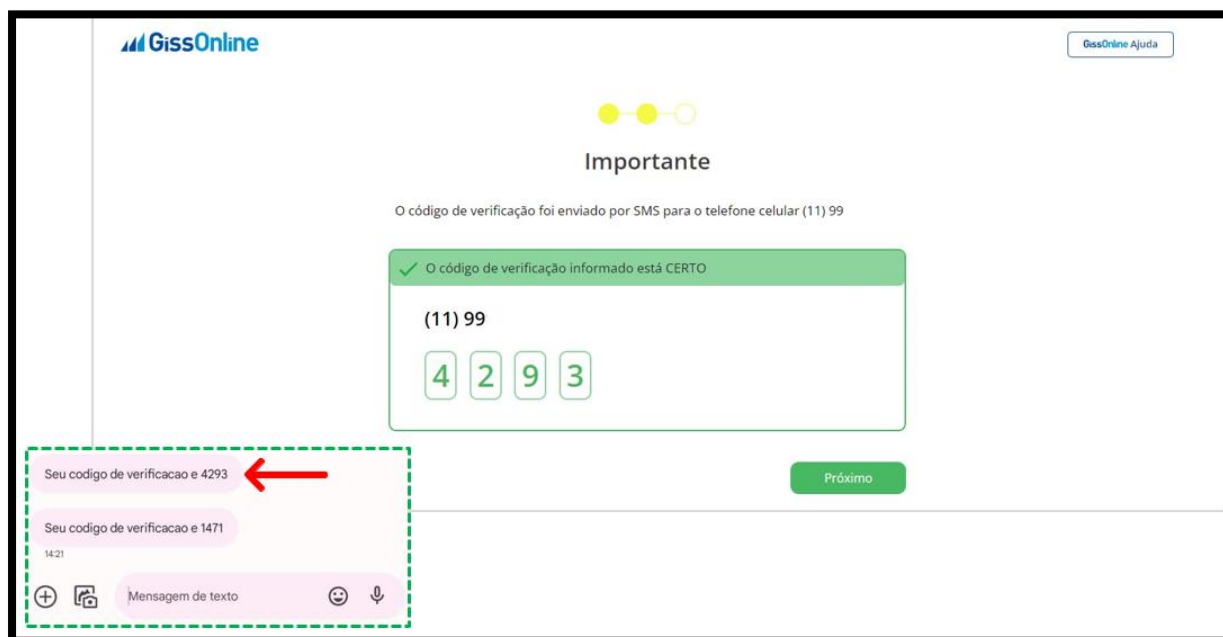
GissOnline

GissOnline Ajuda

Importante

O código de verificação foi enviado por SMS para o telefone celular (11) 99

O código de verificação informado está CERTO

(11) 99

4 2 9 3

Próximo

Seu codigo de verificacao e 4293

Seu codigo de verificacao e 1471

14:21

Mensagem de texto